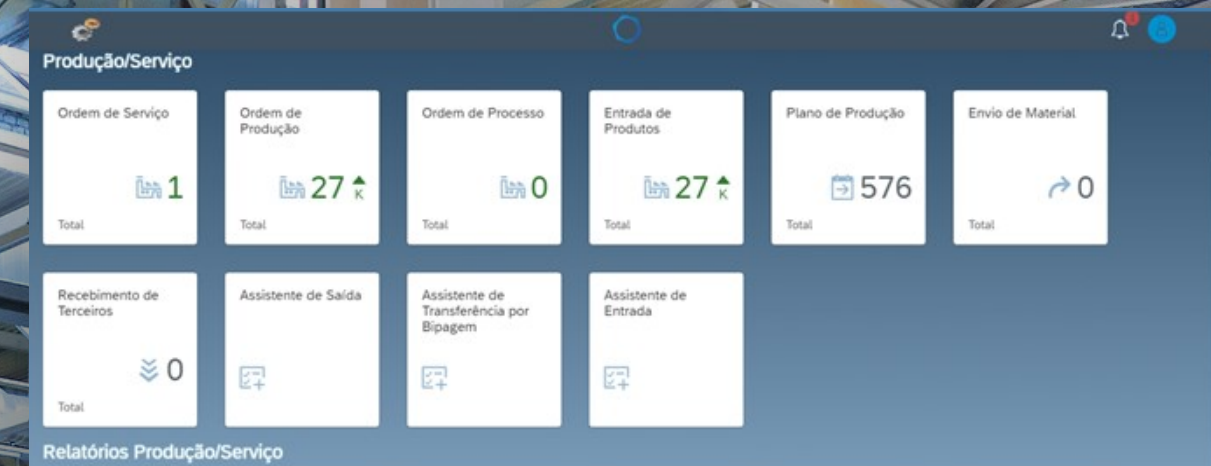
Produção/Serviço

Ordem de Serviço
1
Total

Ordem de Produção
27 K
Total

Ordem de Processo
0
Total

Entrada de Produtos
27 K
Total

Plano de Produção
576
Total

Envio de Material
0
Total

Recebimento de Terceiros
0
Total

Assistente de Saída

Assistente de Transferência por Bipagem

Assistente de Entrada

Relatórios Produção/Serviço